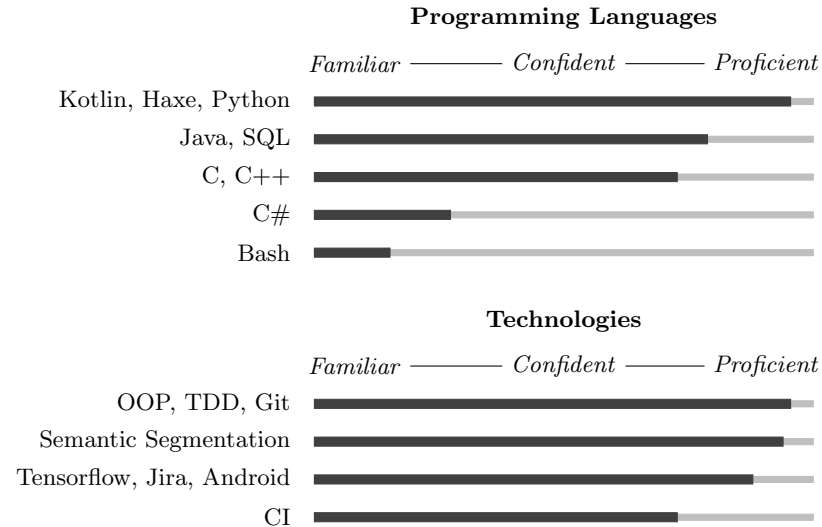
**Programming Languages**

*Familiar* ——— *Confident* ——— *Proficient*

Kotlin, Haxe, Python

Java, SQL

C, C++

C#

Bash

**Technologies**

*Familiar* ——— *Confident* ——— *Proficient*

OOP, TDD, Git

Semantic Segmentation

Tensorflow, Jira, Android

CI